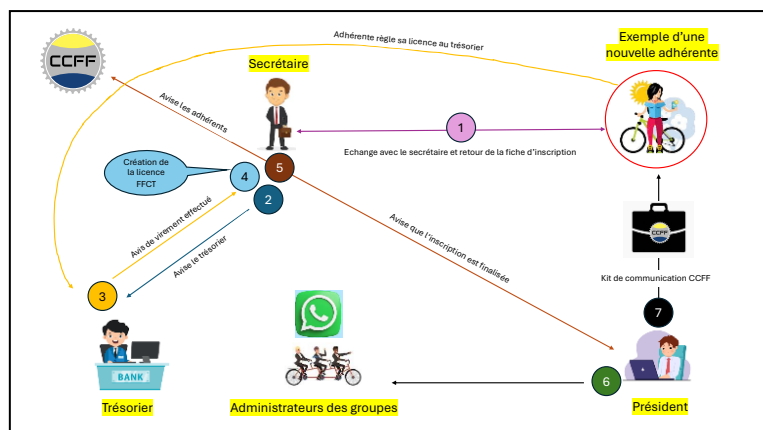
CCFF

Adhérente règle sa licence au trésorier

Exemple d'une nouvelle adhérente

Secrétaire

Avise les adhérents

1

Echange avec le secrétaire et retour de la fiche d'inscription

Création de la licence FFCT

4

5

2

Avis de virement effectué

Avise le trésorier

Avise que l'inscription est finalisée

CCFF

Kit de communication CCFF

3

7

BANK

6

Trésorier

Administrateurs des groupes

Président